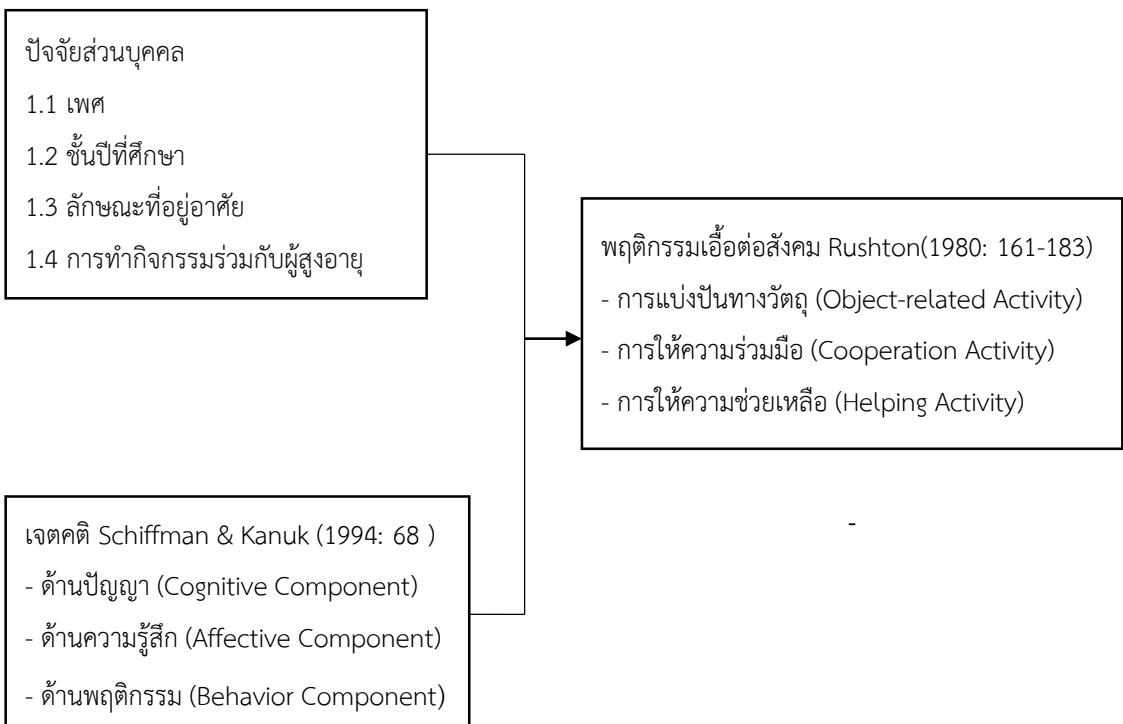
ปัจจัยส่วนบุคคล
1.1 เพศ
1.2 ชั้นปีที่ศึกษา
1.3 ลักษณะที่อยู่อาศัย
1.4 การทำกิจกรรมร่วมกับผู้สูงอายุ

พฤติกรรมเอื้อต่อสังคม Rushton(1980: 161-183)
- การแบ่งปันทางวัตถุ (Object-related Activity)
- การให้ความร่วมมือ (Cooperation Activity)
- การให้ความช่วยเหลือ (Helping Activity)

เจตคติ Schiffman & Kanuk (1994: 68 )
- ด้านปัญญา (Cognitive Component)
- ด้านความรู้สึก (Affective Component)
- ด้านพฤติกรรม (Behavior Component)

-